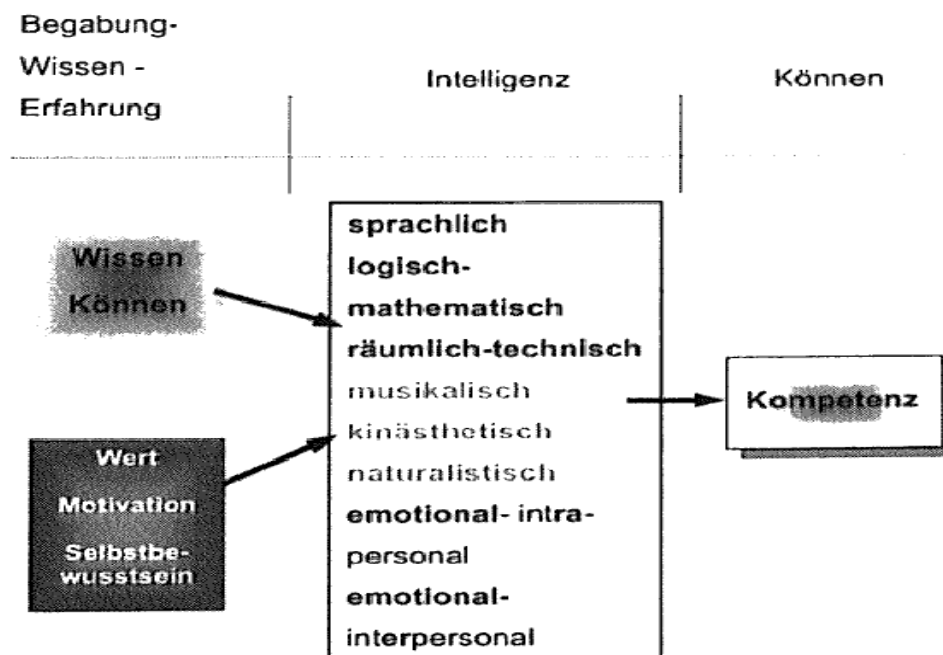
Begabung-
Wissen -
Erfahrung

Intelligenz

Können

Wissen
Können

Wert
Motivation
Selbstbewusstsein

sprachlich
logisch-mathematisch
räumlich-technisch
musikalisch
kinästhetisch
naturalistisch
emotional- intra-personal
emotional-interpersonal

Kompetenz